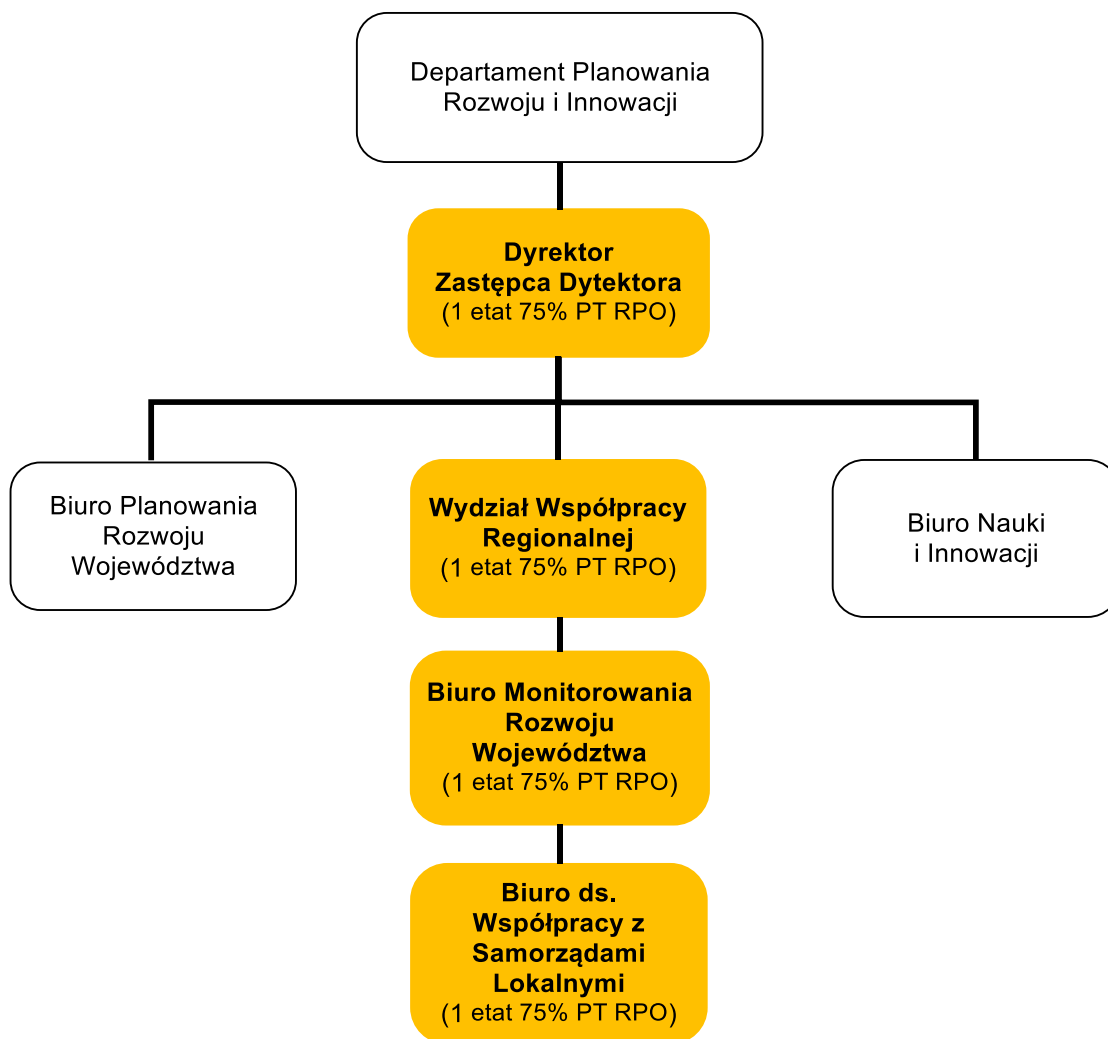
Departament Planowania Rozwoju i Innowacji

Dyrektor
Zastępca Dytektora
(1 etat 75% PT RPO)

Biuro Planowania Rozwoju Województwa

Wydział Współpracy Regionalnej
(1 etat 75% PT RPO)

Biuro Nauki i Innowacji

Biuro Monitorowania Rozwoju Województwa
(1 etat 75% PT RPO)

Biuro ds. Współpracy z Samorządami Lokalnymi
(1 etat 75% PT RPO)